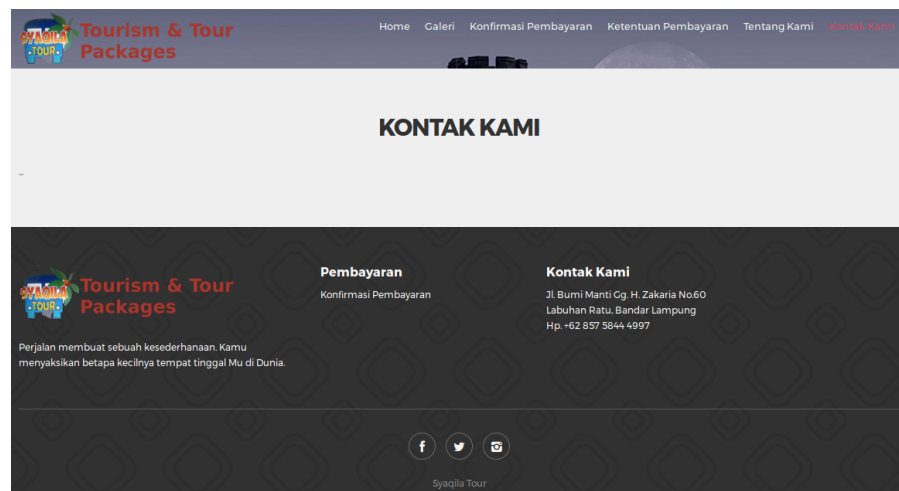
Syaqila TOUR Tourism & Tour Packages

Home Galeri Konfirmasi Pembayaran Ketentuan Pembayaran Tentang Kami Kontak Kami

KONTAK KAMI

~

Syaqila TOUR Tourism & Tour Packages

Perjalan membuat sebuah kesederhanaan. Kamu menyaksikan betapa kecilnya tempat tinggal Mu di Dunia.

Pembayaran

Konfirmasi Pembayaran

Kontak Kami

Jl. Bumi Manti Gg. H. Zakaria No.60
Labuhan Ratu, Bandar Lampung
Hp. +62 857 5844 4997

Syaqila Tour